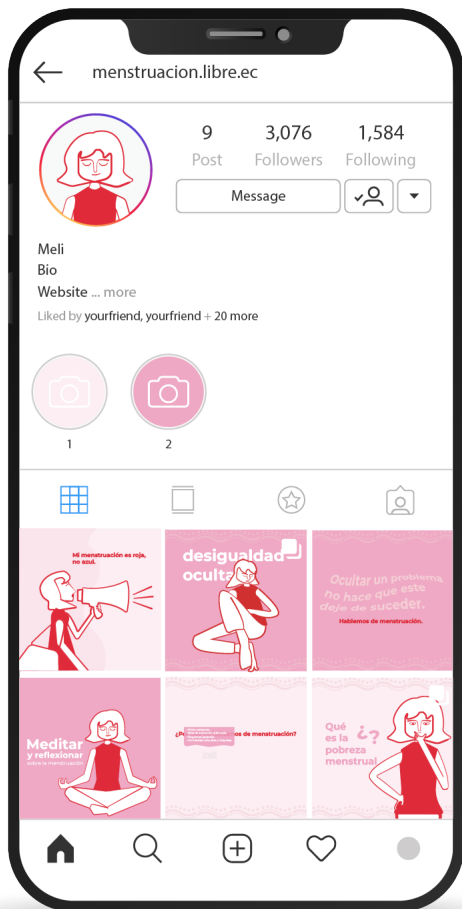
menstruacion.libre.ec

9 Post
3,076 Followers
1,584 Following

Message

Meli
Bio
Website ... more
Liked by yourfriend, yourfriend + 20 more

1
2

Mi menstruación es roja, no azul.

desigualdad oculta

Ocultar un problema no hace que este deje de suceder.
Hablemos de menstruación.

Meditar y reflexionar sobre la menstruación

¿P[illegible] de menstruación?

Qué es la pobreza menstrual ¿?